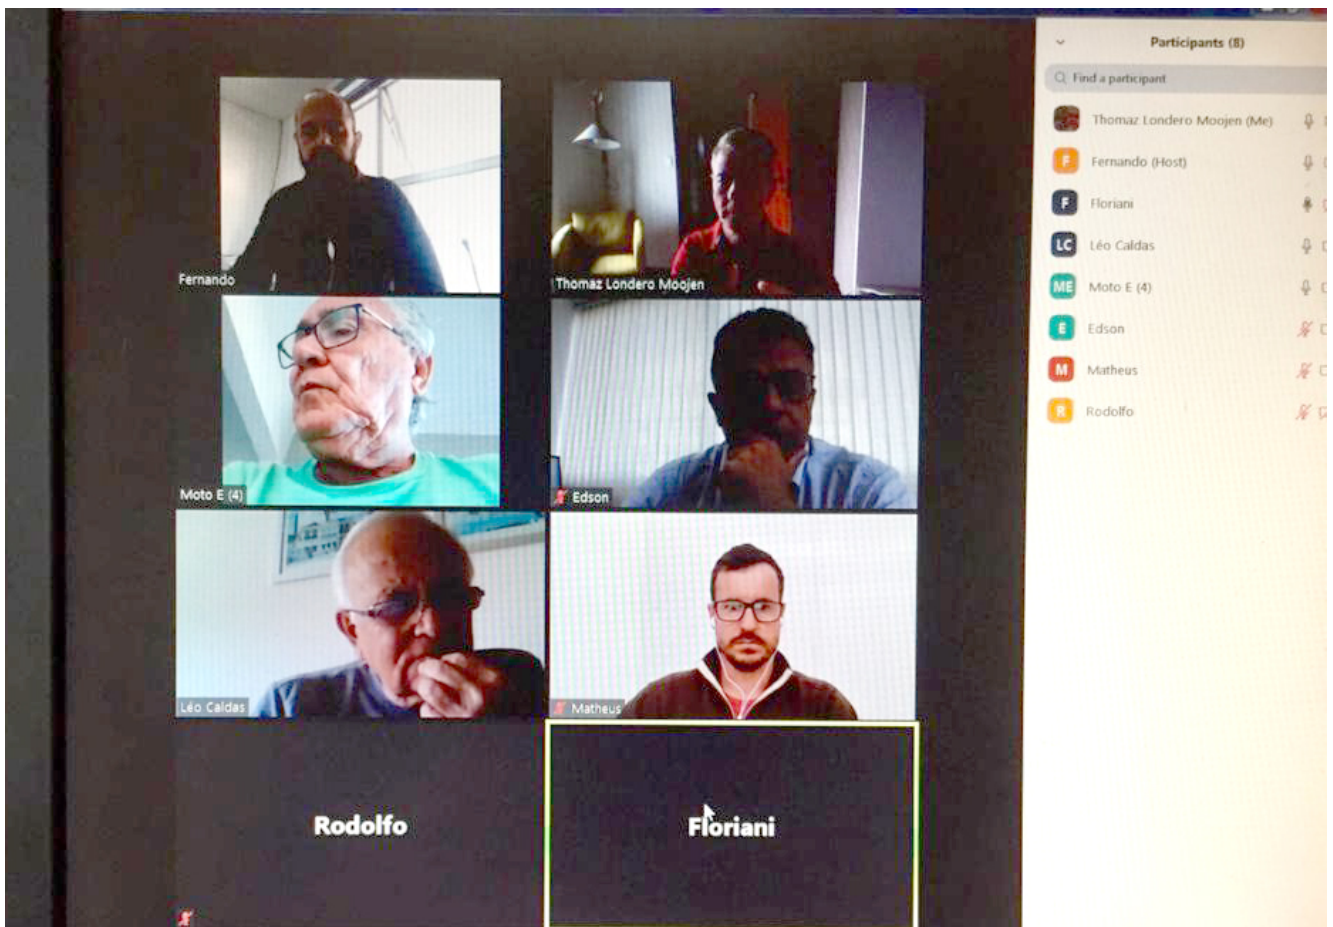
Fernando

Thomaz Londero Moojen

Moto E (4)

Edson

Léo Caldas

Matheus

Rodolfo

Floriani

Participants (8)

Find a participant

Thomaz Londero Moojen (Me)

F Fernando (Host)

F Floriani

LC Léo Caldas

ME Moto E (4)

E Edson

M Matheus

R Rodolfo